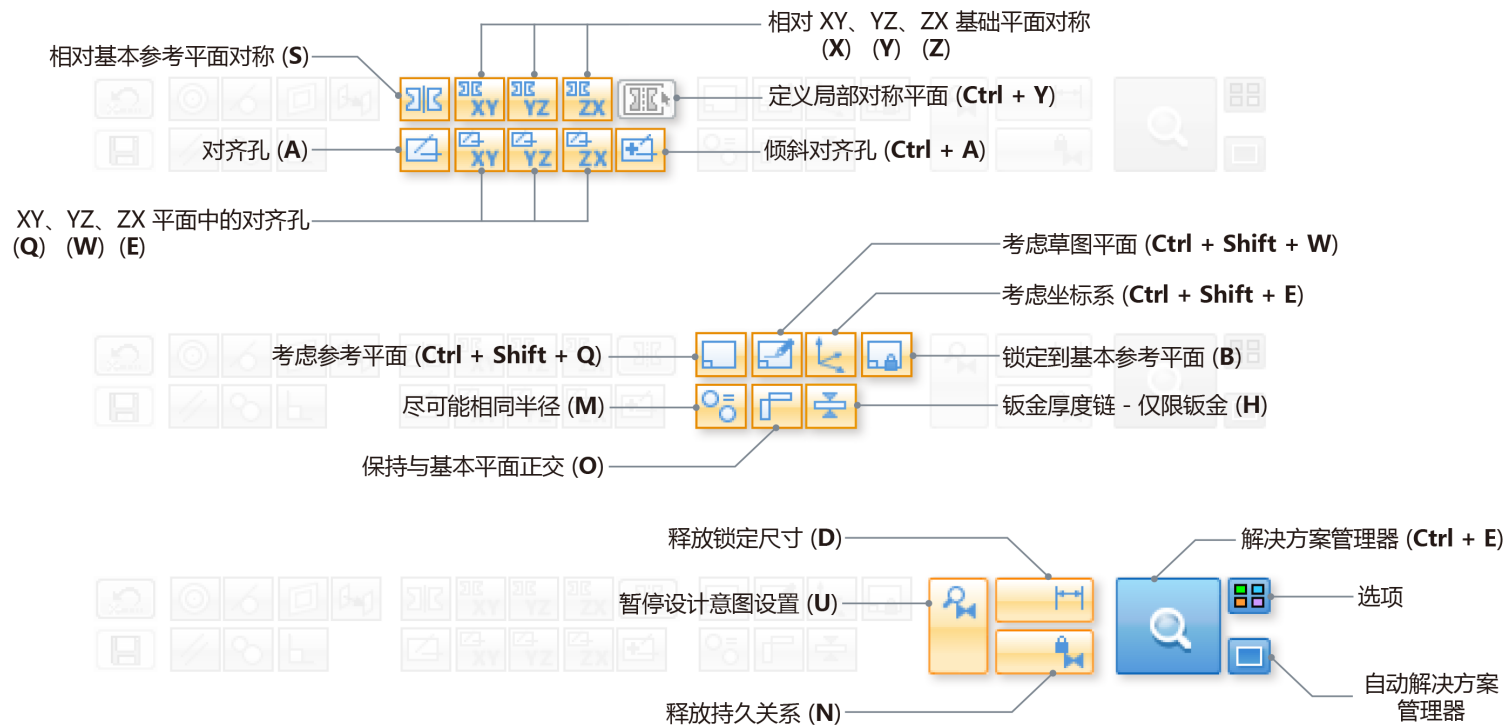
相对 XY、YZ、ZX 基础平面对称 (X) (Y) (Z)

相对基本参考平面对称 (S)

XY YZ ZX

定义局部对称平面 (Ctrl + Y)

对齐孔 (A)

XY YZ ZX

倾斜对齐孔 (Ctrl + A)

XY、YZ、ZX 平面中的对齐孔 (Q) (W) (E)

考虑草图平面 (Ctrl + Shift + W)

考虑坐标系 (Ctrl + Shift + E)

考虑参考平面 (Ctrl + Shift + Q)

锁定到基本参考平面 (B)

尽可能相同半径 (M)

钣金厚度链 - 仅限钣金 (H)

保持与基本平面正交 (O)

释放锁定尺寸 (D)

解决方案管理器 (Ctrl + E)

暂停设计意图设置 (U)

选项

自动解决方案管理器

释放持久关系 (N)